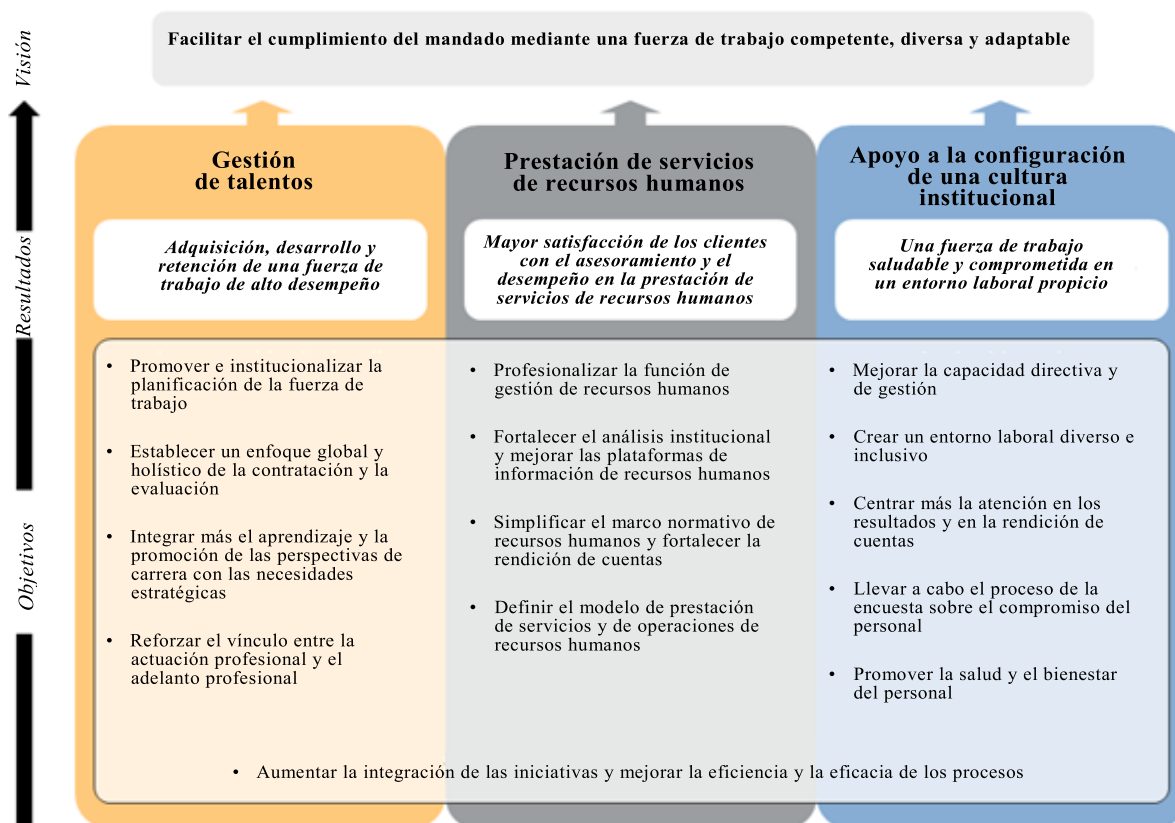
Visión

Resultados

Objetivos

Facilitar el cumplimiento del mandado mediante una fuerza de trabajo competente, diversa y adaptable

Gestión de talentos

Adquisición, desarrollo y retención de una fuerza de trabajo de alto desempeño

• Promover e institucionalizar la planificación de la fuerza de trabajo

• Establecer un enfoque global y holístico de la contratación y la evaluación

• Integrar más el aprendizaje y la promoción de las perspectivas de carrera con las necesidades estratégicas

• Reforzar el vínculo entre la actuación profesional y el adelanto profesional

Prestación de servicios de recursos humanos

Mayor satisfacción de los clientes con el asesoramiento y el desempeño en la prestación de servicios de recursos humanos

• Profesionalizar la función de gestión de recursos humanos

• Fortalecer el análisis institucional y mejorar las plataformas de información de recursos humanos

• Simplificar el marco normativo de recursos humanos y fortalecer la rendición de cuentas

• Definir el modelo de prestación de servicios y de operaciones de recursos humanos

Apoyo a la configuración de una cultura institucional

Una fuerza de trabajo saludable y comprometida en un entorno laboral propicio

• Mejorar la capacidad directiva y de gestión

• Crear un entorno laboral diverso e inclusivo

• Centrar más la atención en los resultados y en la rendición de cuentas

• Llevar a cabo el proceso de la encuesta sobre el compromiso del personal

• Promover la salud y el bienestar del personal

• Aumentar la integración de las iniciativas y mejorar la eficiencia y la eficacia de los procesos